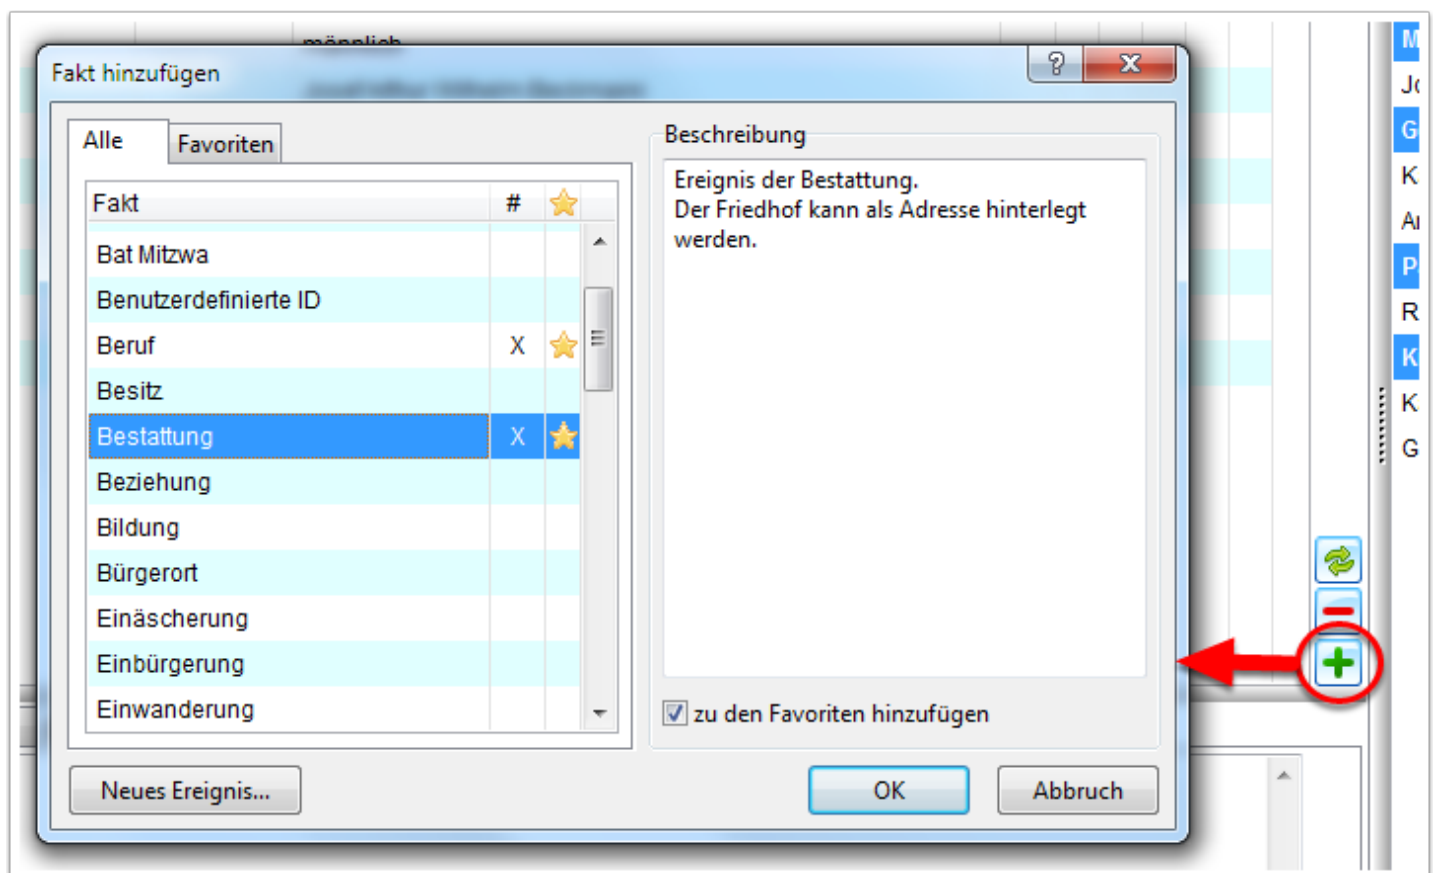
Fakt hinzufügen

Alle | Favoriten

| Fakt | # | |
|---|---|---|
| Bat Mitzwa | | |
| Benutzerdefinierte ID | | |
| Beruf | X | |
| Besitz | | |
| Bestattung | X | |
| Beziehung | | |
| Bildung | | |
| Bürgerort | | |
| Einäscherung | | |
| Einbürgerung | | |
| Einwanderung | | |

Beschreibung

Ereignis der Bestattung.
Der Friedhof kann als Adresse hinterlegt werden.

zu den Favoriten hinzufügen

Neues Ereignis...

OK

Abbruch

M
Jo
G
K
A
P
R
K
K
G